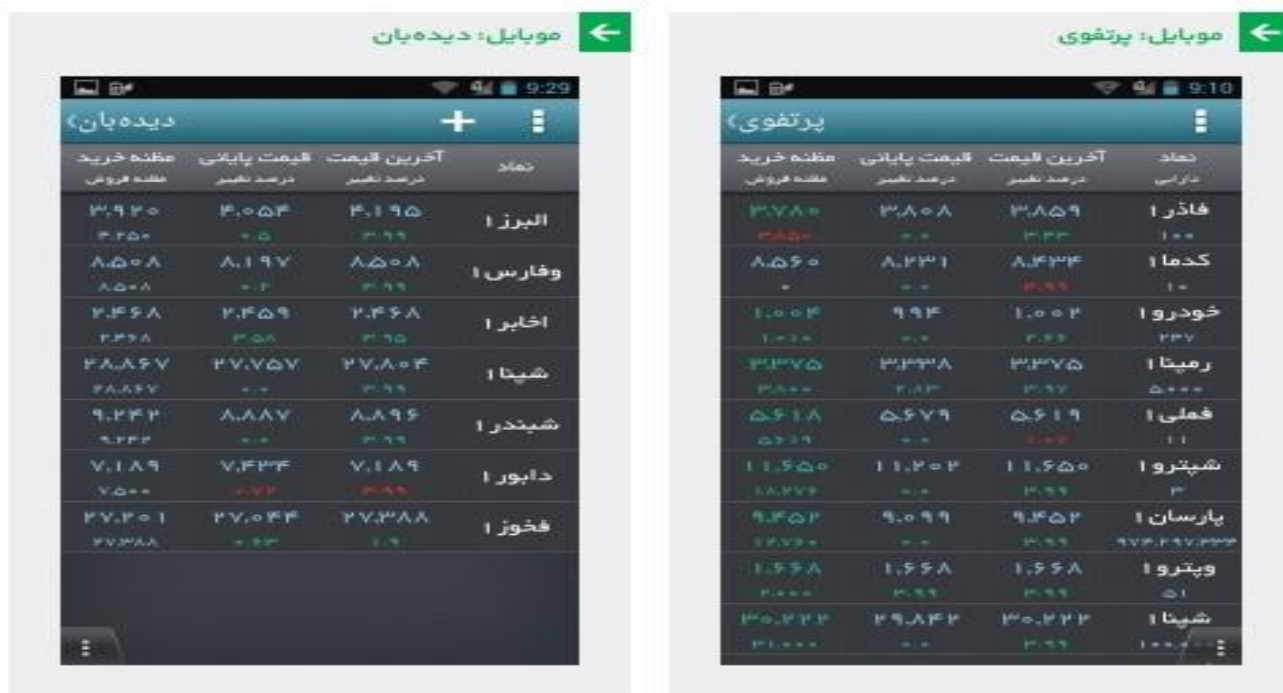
موبایل: پرتفوی

9:10

پرتفوی

| نماد دارایی | آخرین قیمت درصد تغییر | قیمت پایانی درصد تغییر | مظنه خرید مظنه فروش |
|---|---|---|---|
| فاذر ۱ ۱۰۰ | ۳،۸۵۹ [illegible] | ۳،۸۰۸ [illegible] | ۳،۷۸۰ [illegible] |
| کدما ۱ ۱۰ | ۸،۴۳۴ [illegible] | ۸،۲۳۱ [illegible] | ۸،۵۶۰ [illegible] |
| خودرو ۱ ۲۳۷ | ۱،۰۰۲ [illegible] | ۹۹۴ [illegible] | ۱،۰۰۴ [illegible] |
| رمپنا ۱ ۵۰۰۰ | ۳،۳۷۵ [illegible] | ۳،۳۳۸ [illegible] | ۳،۳۷۵ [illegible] |
| فملی ۱ ۱۱ | ۵،۶۱۹ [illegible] | ۵،۶۷۹ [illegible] | ۵،۶۱۸ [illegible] |
| شپترو ۱ ۳ | ۱۱،۶۵۰ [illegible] | ۱۱،۲۰۲ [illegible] | ۱۱،۶۵۰ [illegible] |
| پارسان ۱ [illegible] | ۹،۴۵۲ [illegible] | ۹،۰۹۹ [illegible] | ۹،۴۵۲ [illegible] |
| وپترو ۱ ۵۱ | ۱،۶۶۸ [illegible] | ۱،۶۶۸ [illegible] | ۱،۶۶۸ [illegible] |
| شپنا ۱ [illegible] | ۳۰،۲۲۲ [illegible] | ۲۹،۸۴۲ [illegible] | ۳۰،۲۲۲ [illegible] |

موبایل: دیده‌بان

9:29

دیده‌بان

| نماد | آخرین قیمت درصد تغییر | قیمت پایانی درصد تغییر | مظنه خرید مظنه فروش |
|---|---|---|---|
| البرز ۱ | ۴،۱۹۵ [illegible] | ۴،۰۵۴ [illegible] | ۳،۹۲۰ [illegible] |
| وفارس ۱ | ۸،۵۰۸ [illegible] | ۸،۱۹۷ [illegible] | ۸،۵۰۸ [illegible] |
| اخابر ۱ | ۲،۴۶۸ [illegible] | ۲،۴۵۹ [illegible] | ۲،۴۶۸ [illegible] |
| شپنا ۱ | ۲۷،۸۰۴ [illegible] | ۲۷،۷۵۷ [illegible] | ۲۸،۸۶۷ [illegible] |
| شبندر ۱ | ۸،۸۹۶ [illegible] | ۸،۸۸۷ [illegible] | ۹،۲۴۲ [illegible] |
| دابور ۱ | ۷،۱۸۹ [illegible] | ۷،۴۳۴ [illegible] | ۷،۱۸۹ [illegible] |
| فخوز ۱ | ۲۷،۳۸۸ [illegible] | ۲۷،۰۴۴ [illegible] | ۲۷،۲۰۱ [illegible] |